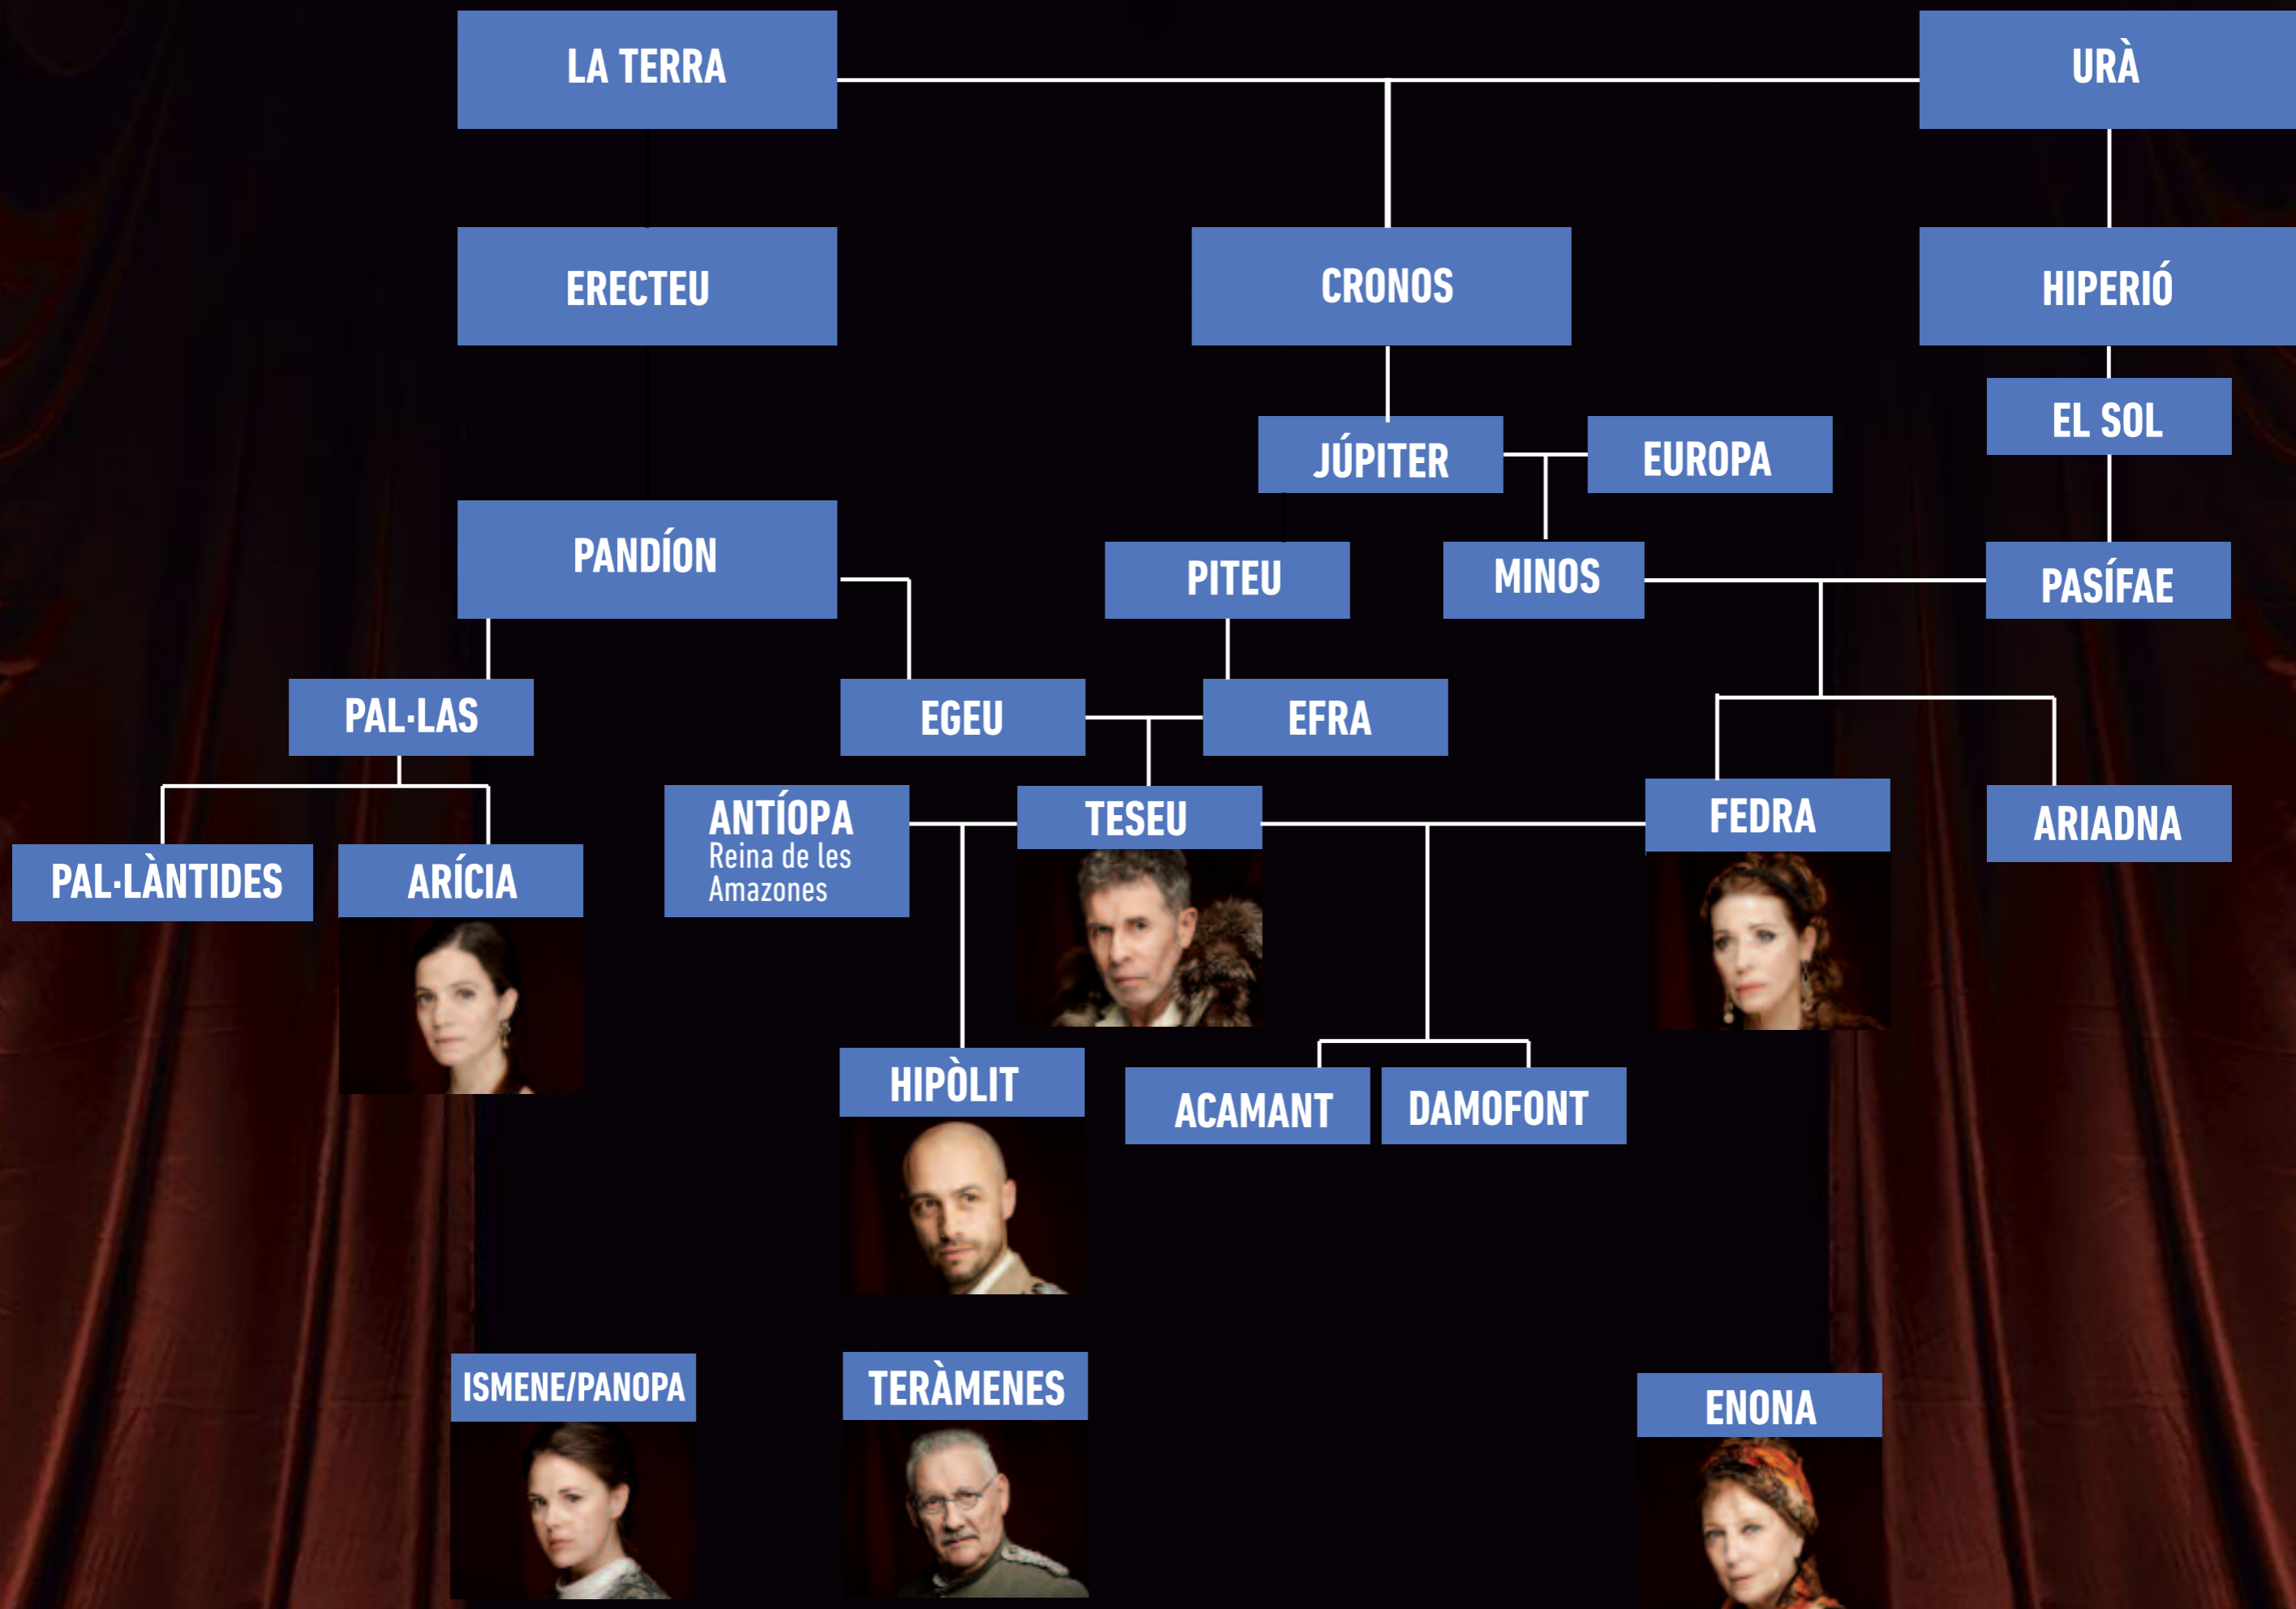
LA TERRA

URÀ

ERECTEU

CRONOS

HIPERIÓ

EL SOL

JÚPITER

EUROPA

PANDÍON

PITEU

MINOS

PASÍFAE

PAL·LAS

EGEU

EFRA

PAL·LÀNTIDES

ARÍCIA

ANTÍOPA
Reina de les Amazones

TESEU

FEDRA

ARIADNA

HIPÒLIT

ACAMANT

DAMOFONT

ISMENE/PANOPA

TERÀMENES

ENONA